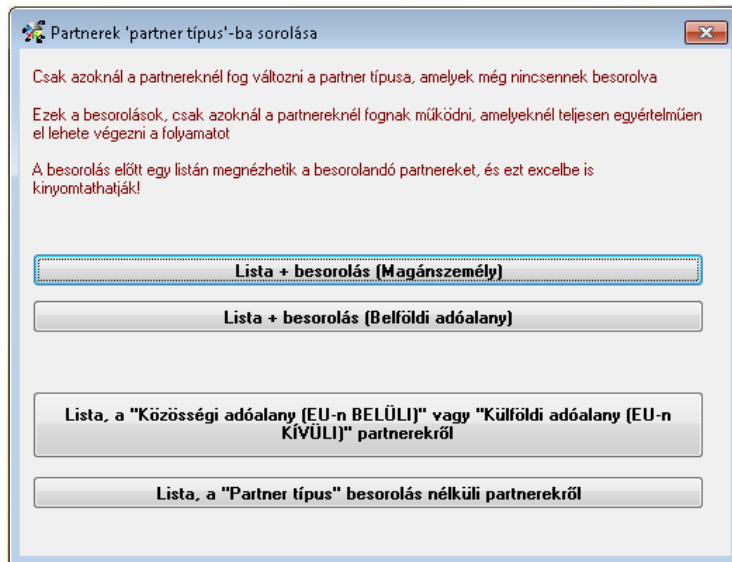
Partnerek 'partner típus'-ba sorolása

Csak azoknál a partnereknél fog változni a partner típusa, amelyek még nincsennek besorolva

Ezek a besorolások, csak azoknál a partnereknél fognak működni, amelyeknél teljesen egyértelműen el lehete végezni a folyamatot

A besorolás előtt egy listán megnézhetik a besorolandó partnereket, és ezt excelbe is kinyomtathatják!

Lista + besorolás (Magánszemély)

Lista + besorolás (Belföldi adóalany)

Lista, a "Közösségi adóalany (EU-n BELÜLI)" vagy "Külföldi adóalany (EU-n KÍVÜLI)" partnerekről

Lista, a "Partner típus" besorolás nélküli partnerekről